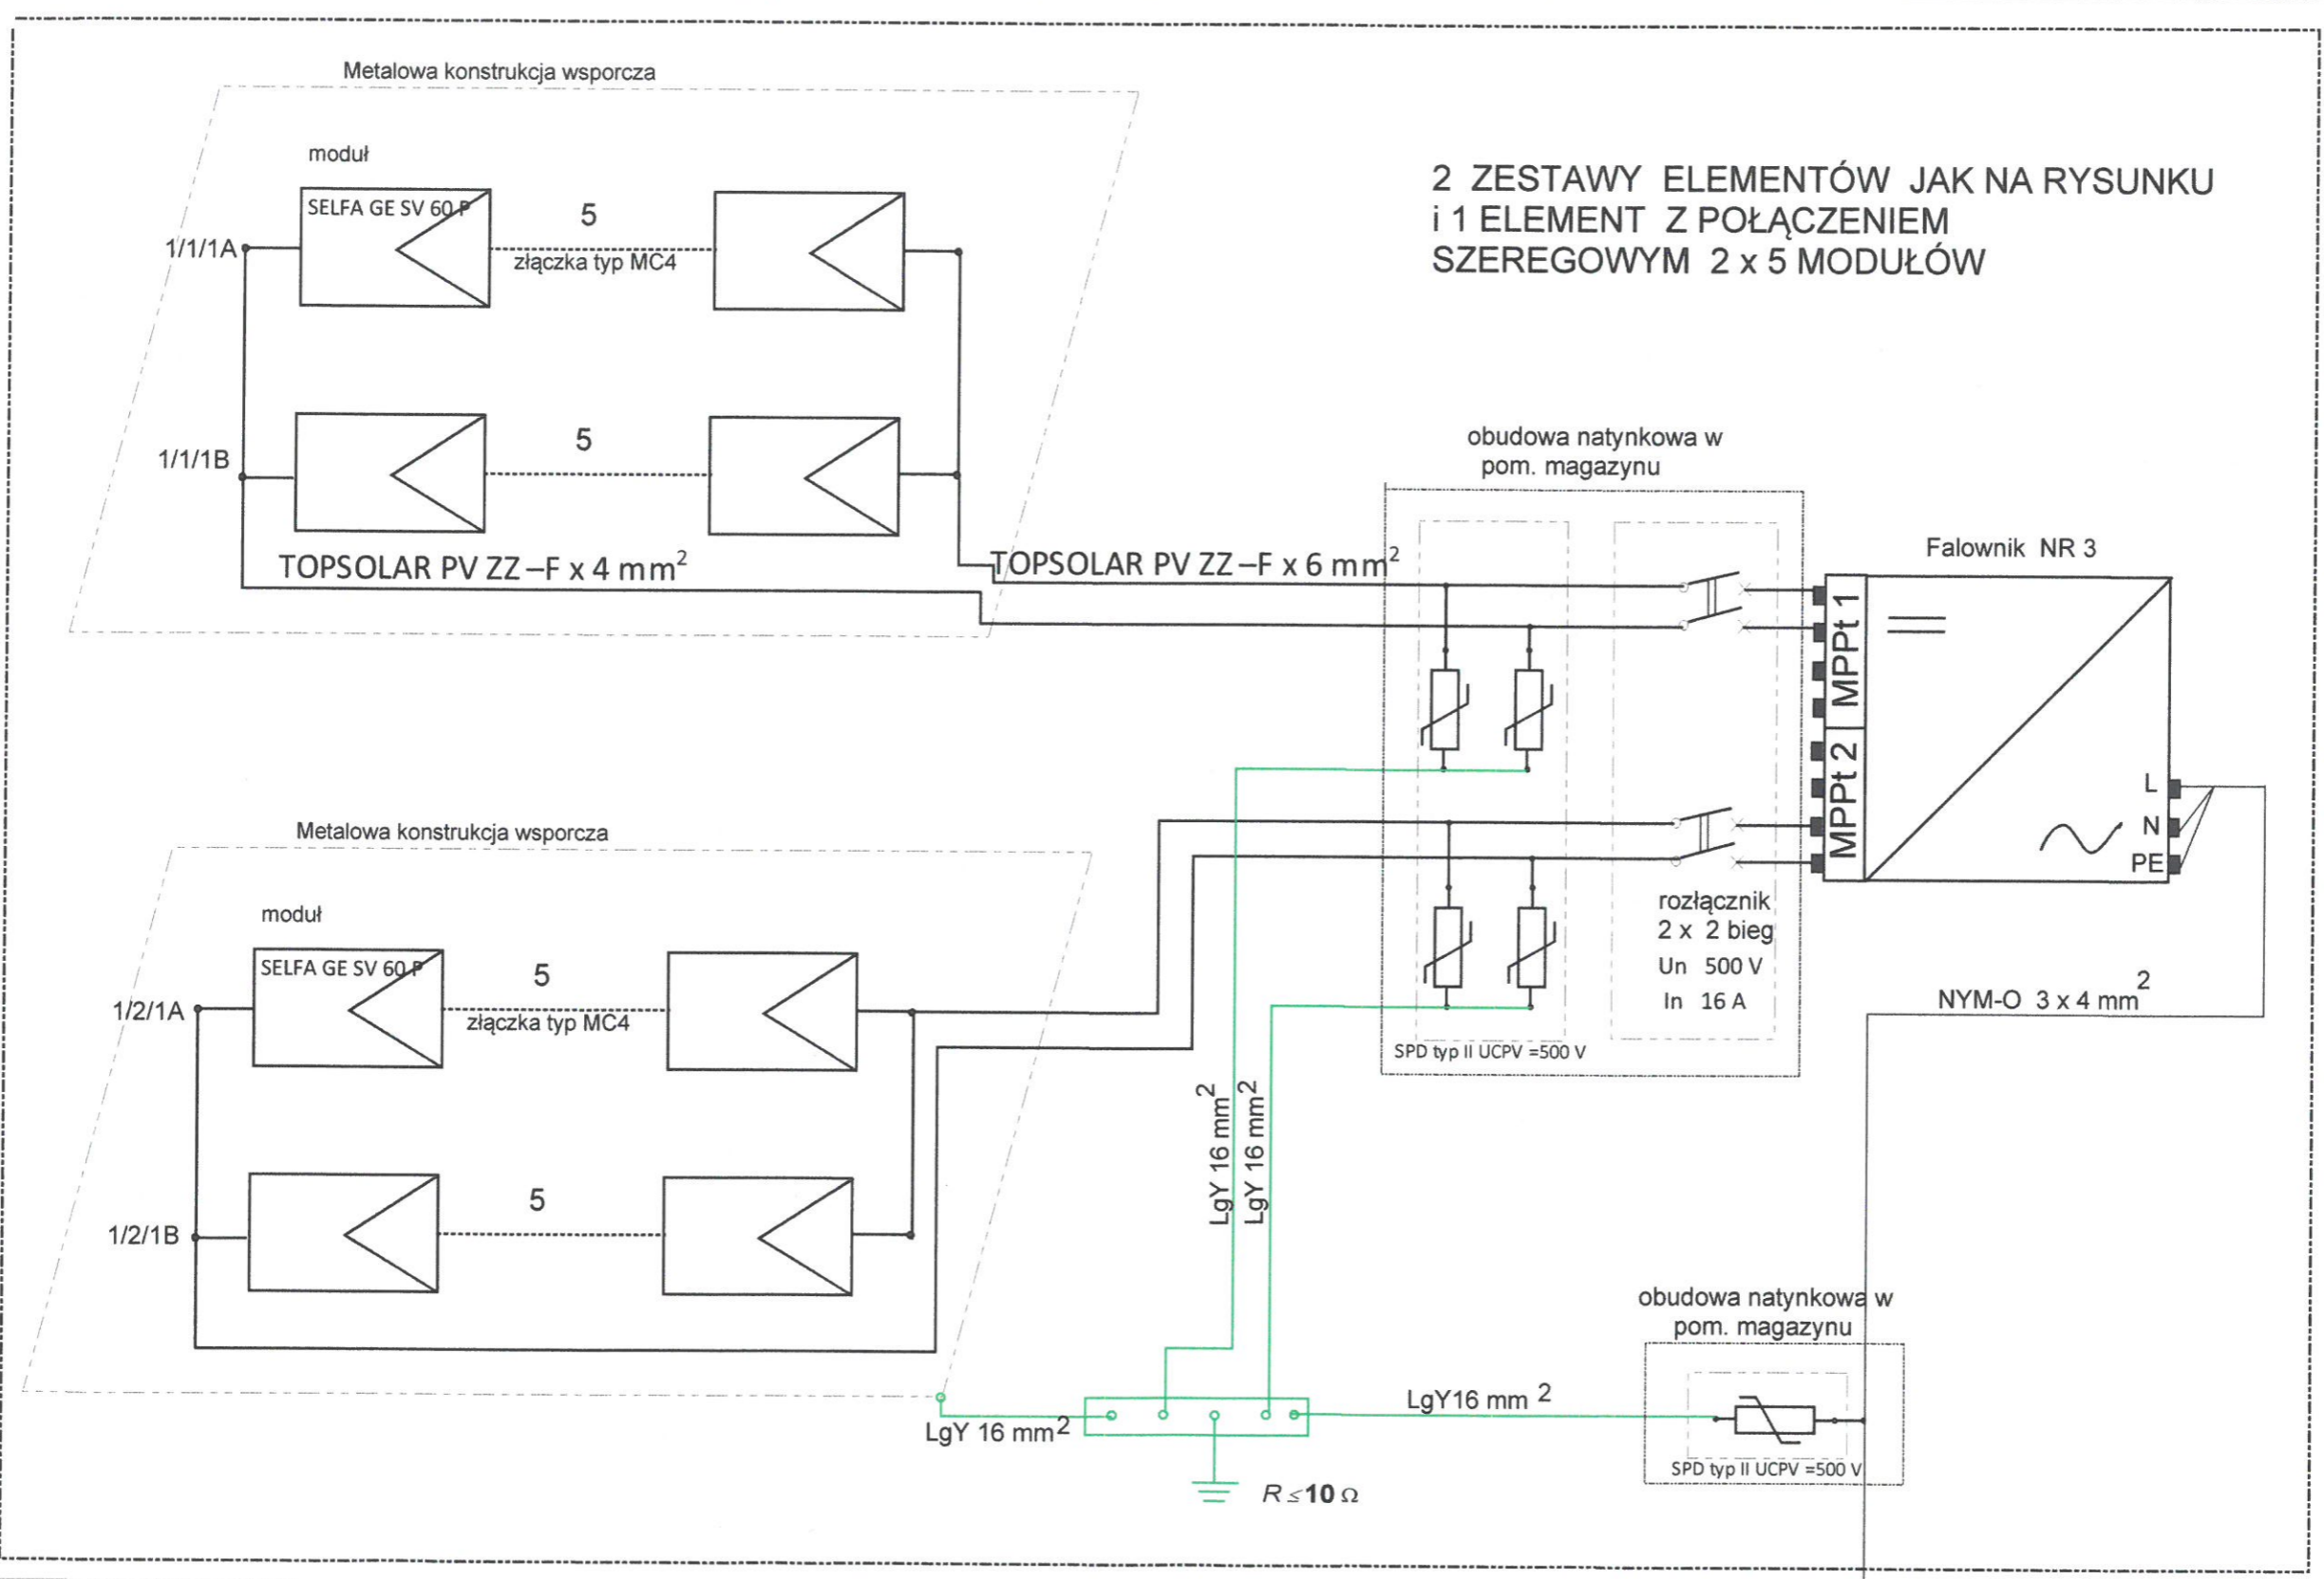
Metalowa konstrukcja wsporcza

moduł

SELFA GE SV 60 P

5

złączka typ MC4

1/1/1A

1/1/1B

5

TOPSOLAR PV ZZ –F x 4 mm$^2$

TOPSOLAR PV ZZ –F x 6 mm$^2$

2 ZESTAWY ELEMENTÓW JAK NA RYSUNKU
i 1 ELEMENT Z POŁĄCZENIEM
SZEREGOWYM 2 x 5 MODUŁÓW

obudowa natynkowa w
pom. magazynu

Falownik NR 3

MPPt 1

MPPt 2

L

N

PE

rozłącznik
2 x 2 bieg
Un 500 V
In 16 A

SPD typ II UCPV =500 V

NYM-O 3 x 4 mm$^2$

Metalowa konstrukcja wsporcza

moduł

SELFA GE SV 60 P

5

złączka typ MC4

1/2/1A

1/2/1B

5

LgY 16 mm$^2$

LgY 16 mm$^2$

LgY 16 mm$^2$

LgY16 mm $^2$

obudowa natynkowa w
pom. magazynu

SPD typ II UCPV =500 V

$R \leq \mathbf{10}\ \Omega$